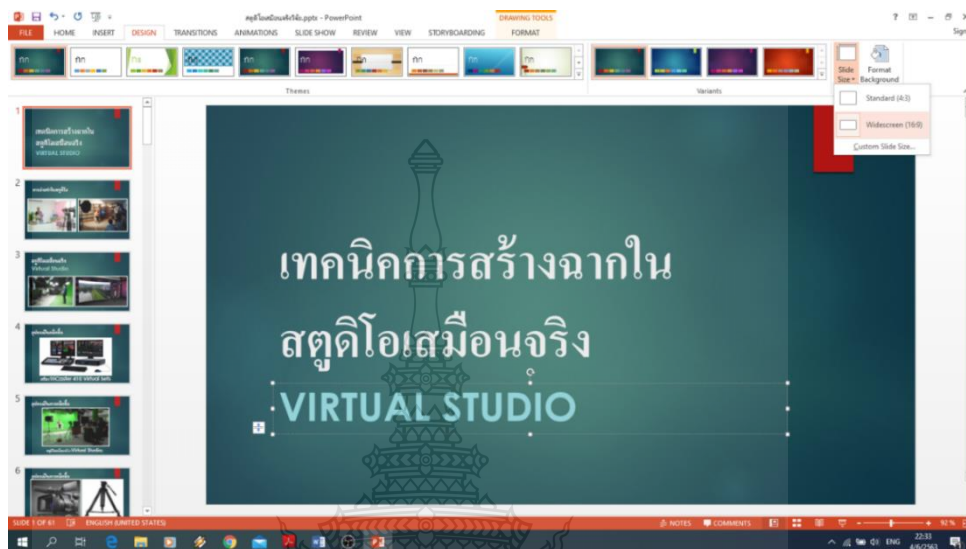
สตูดิโอเสมือนจริง.pptx - PowerPoint
DRAWING TOOLS
? – ×
Sign
FILE HOME INSERT DESIGN TRANSITIONS ANIMATIONS SLIDE SHOW REVIEW VIEW STORYBOARDING FORMAT

Themes
Variants
Slide Size
Format Background
Standard (4:3)
Widescreen (16:9)
Custom Slide Size...

1
เทคนิคการสร้างฉากในสตูดิโอเสมือนจริง VIRTUAL STUDIO
2
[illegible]
3
สตูดิโอเสมือนจริง Virtual Studio
4
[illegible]
5
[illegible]
6
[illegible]

เทคนิคการสร้างฉากใน
สตูดิโอเสมือนจริง
VIRTUAL STUDIO

SLIDE 1 OF 61 ENGLISH (UNITED STATES) NOTES COMMENTS 92 %
ENG 22:33 4/6/2563